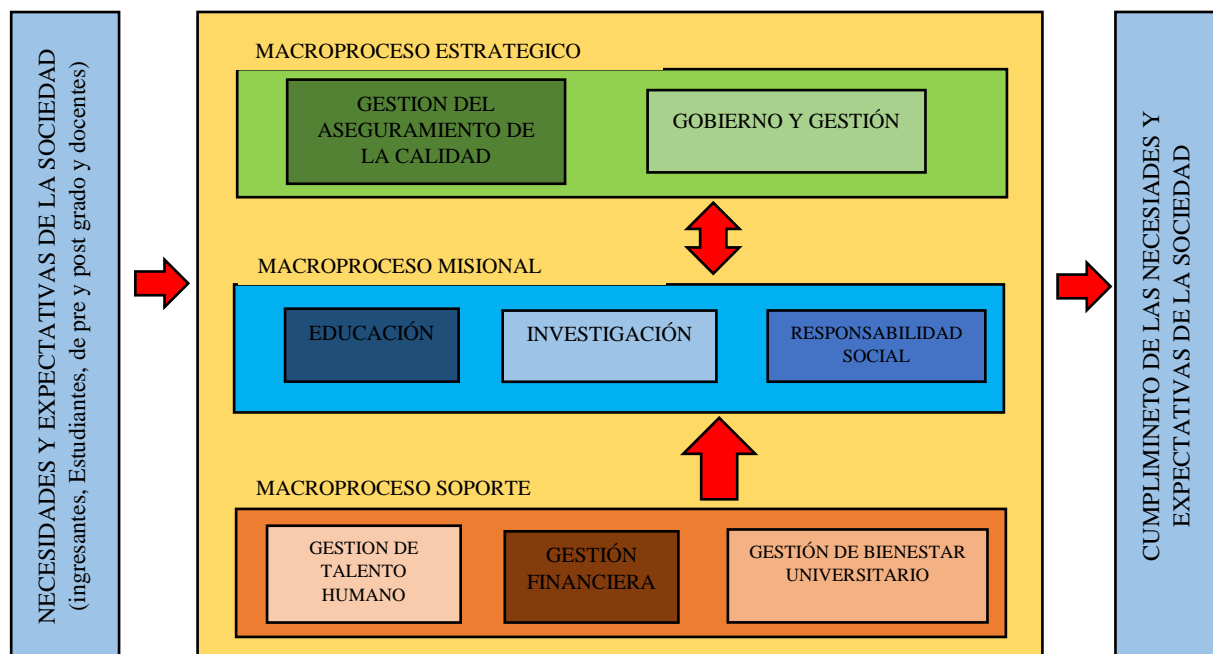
NECESIDADES Y EXPECTATIVAS DE LA SOCIEDAD (ingresantes, Estudiantes, de pre y post grado y docentes)

MACROPROCESO ESTRATEGICO

GESTION DEL ASEGURAMIENTO DE LA CALIDAD

GOBIERNO Y GESTIÓN

MACROPROCESO MISIONAL

EDUCACIÓN

INVESTIGACIÓN

RESPONSABILIDAD SOCIAL

MACROPROCESO SOPORTE

GESTION DE TALENTO HUMANO

GESTIÓN FINANCIERA

GESTIÓN DE BIENESTAR UNIVERSITARIO

CUMPLIMINETO DE LAS NECESIADES Y EXPECTATIVAS DE LA SOCIEDAD